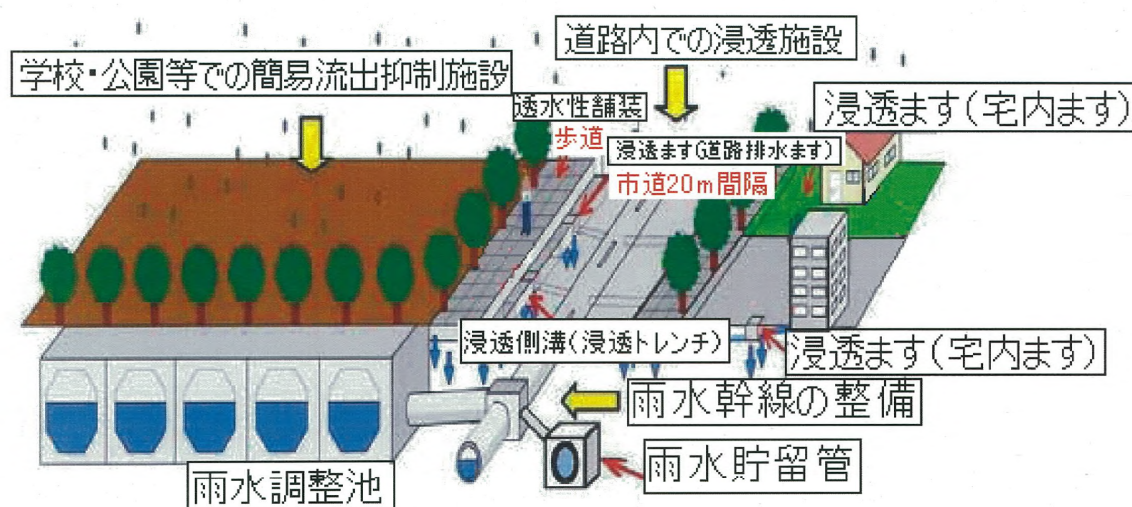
道路内での浸透施設

学校・公園等での簡易流出抑制施設

透水性舗装

歩道

浸透ます(道路排水ます)

市道20m間隔

浸透ます(宅内ます)

浸透側溝(浸透トレンチ)

浸透ます(宅内ます)

雨水幹線の整備

雨水貯留管

雨水調整池